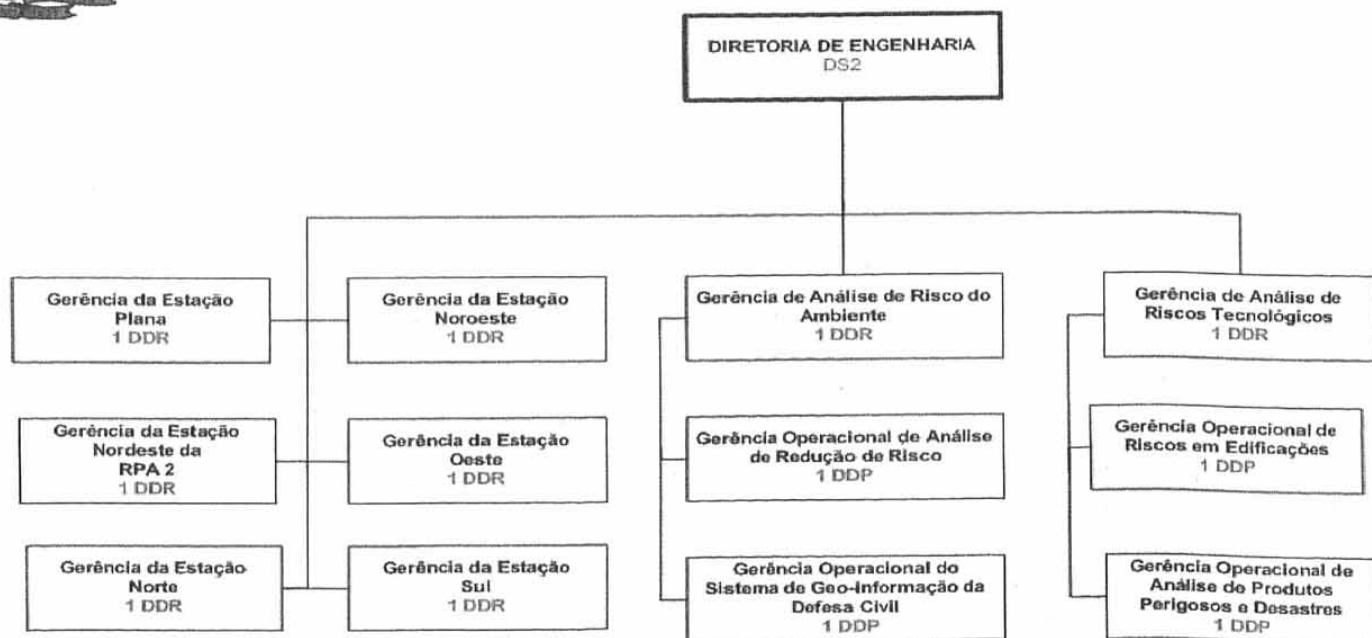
DIRETORIA DE ENGENHARIA
DS2

Gerência da Estação Plana
1 DDR

Gerência da Estação Noroeste
1 DDR

Gerência da Estação Nordeste da RPA 2
1 DDR

Gerência da Estação Oeste
1 DDR

Gerência da Estação Norte
1 DDR

Gerência da Estação Sul
1 DDR

Gerência de Análise de Risco do Ambiente
1 DDR

Gerência Operacional de Análise de Redução de Risco
1 DDP

Gerência Operacional do Sistema de Geo-Informação da Defesa Civil
1 DDP

Gerência de Análise de Riscos Tecnológicos
1 DDR

Gerência Operacional de Riscos em Edificações
1 DDP

Gerência Operacional de Análise de Produtos Perigosos e Desastres
1 DDP